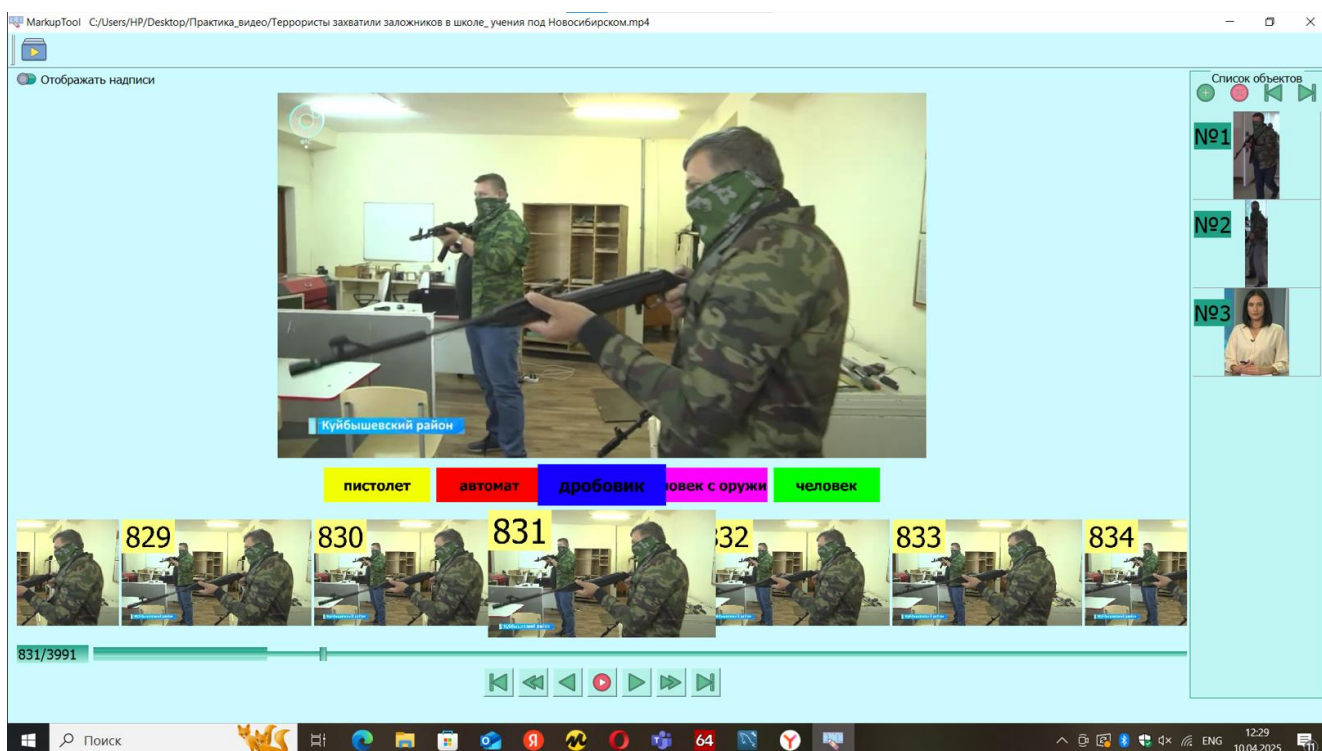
MarkupTool C:/Users/HP/Desktop/Практика_видео/Террористы захватили заложников в школе_ учения под Новосибирском.mp4

Отображать надписи

Куйбышевский район

пистолет автомат дробовик ловек с оружи человек

829 830 831 32 833 834

831/3991

Список объектов

№1

№2

№3

Поиск

64

ENG 12:29 10.04.2025